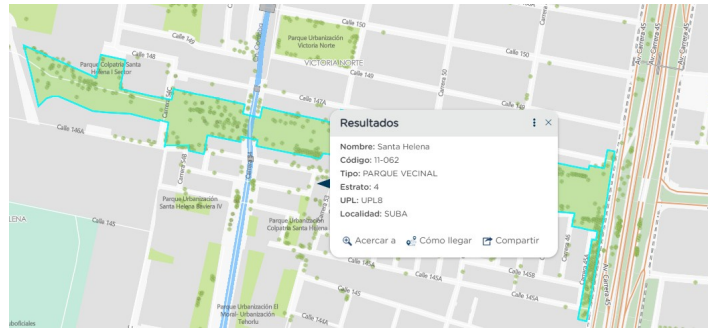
Calle 150
Parque Urbanización Victoria Norte
Calle 149
Calle 150
VICTORIA NORTE
Calle 149
Carrera 50
Calle 148
Parque Colpatria Santa Helena I Sector
Calle 149A
Calle 146A
Carrera 54C
Carrera 54
Carrera 52B
Carrera 51
Parque Urbanización Santa Helena Bavaria IV
Parque Urbanización Colpatria Santa Helena
LENA
Calle 145
Calle 145A
Calle 145
Calle 145A
Calle 145B
Parque Urbanización El Morral- Urbanización Tehorlu
Carrera 45
Carrera 45A
Autopista Norte
Av. Carrera 45
oficiales

Resultados
Nombre: Santa Helena
Código: 11-062
Tipo: PARQUE VECINAL
Estrato: 4
UPL: UPL8
Localidad: SUBA
Acercar a
Cómo llegar
Compartir